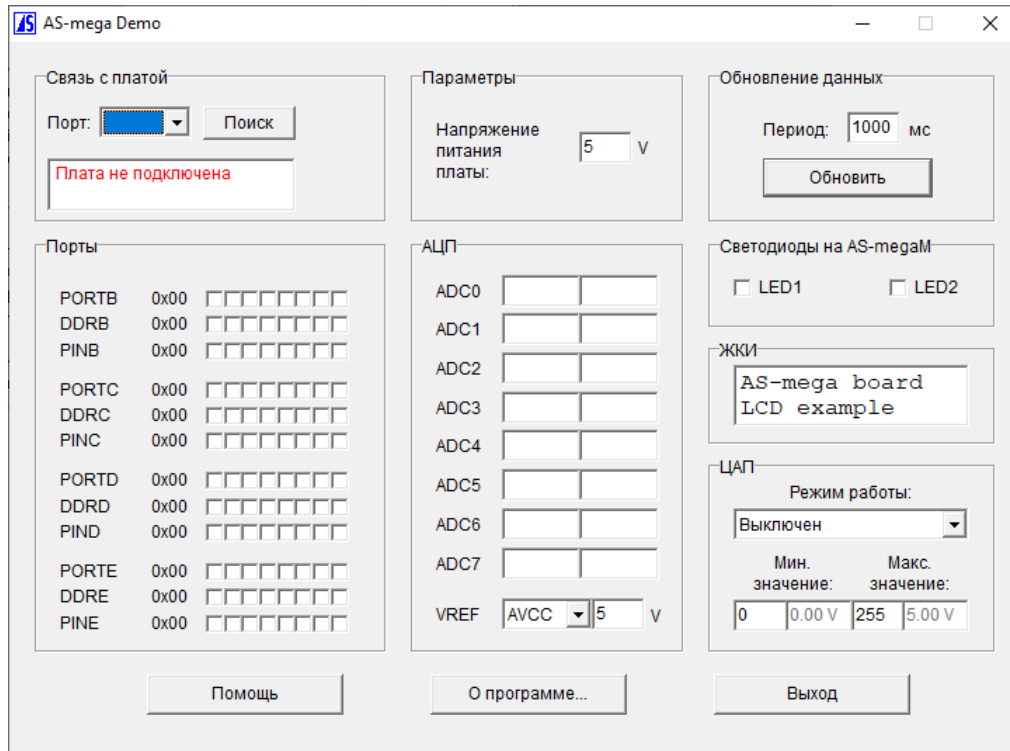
AS-mega Demo

Связь с платой
Порт:
Поиск
Плата не подключена

Параметры
Напряжение питания платы: 5 V

Обновление данных
Период: 1000 мс
Обновить

Порты
PORTB 0x00
DDRB 0x00
PINB 0x00
PORTC 0x00
DDRC 0x00
PINC 0x00
PORTD 0x00
DDRD 0x00
PIND 0x00
PORTE 0x00
DDRE 0x00
PINE 0x00

АЦП
ADC0
ADC1
ADC2
ADC3
ADC4
ADC5
ADC6
ADC7
VREF AVCC 5 V

Светодиоды на AS-megaM
LED1
LED2

ЖКИ
AS-mega board
LCD example

ЦАП
Режим работы:
Выключен
Мин. значение:
Макс. значение:
0 0.00 V 255 5.00 V

Помощь
О программе...
Выход